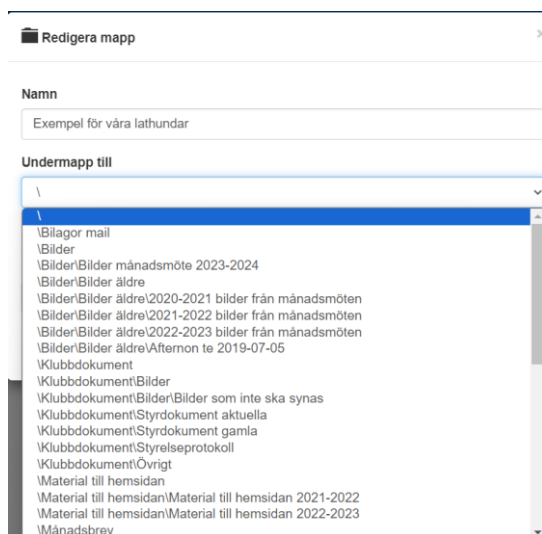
Redigera mapp

Namn

Exempel för våra lathundar

Undermapp till

\

\
\Bilagor mail
\Bilder
\Bilder\Bilder månadsmöte 2023-2024
\Bilder\Bilder äldre
\Bilder\Bilder äldre\2020-2021 bilder från månadsmöten
\Bilder\Bilder äldre\2021-2022 bilder från månadsmöten
\Bilder\Bilder äldre\2022-2023 bilder från månadsmöten
\Bilder\Bilder äldre\Afternon te 2019-07-05
\Klubbdokument
\Klubbdokument\Bilder
\Klubbdokument\Bilder\Bilder som inte ska synas
\Klubbdokument\Styrdokument aktuella
\Klubbdokument\Styrdokument gamla
\Klubbdokument\Styrelseprotokoll
\Klubbdokument\Övrigt
\Material till hemsidan
\Material till hemsidan\Material till hemsidan 2021-2022
\Material till hemsidan\Material till hemsidan 2022-2023
\Månadsbrev